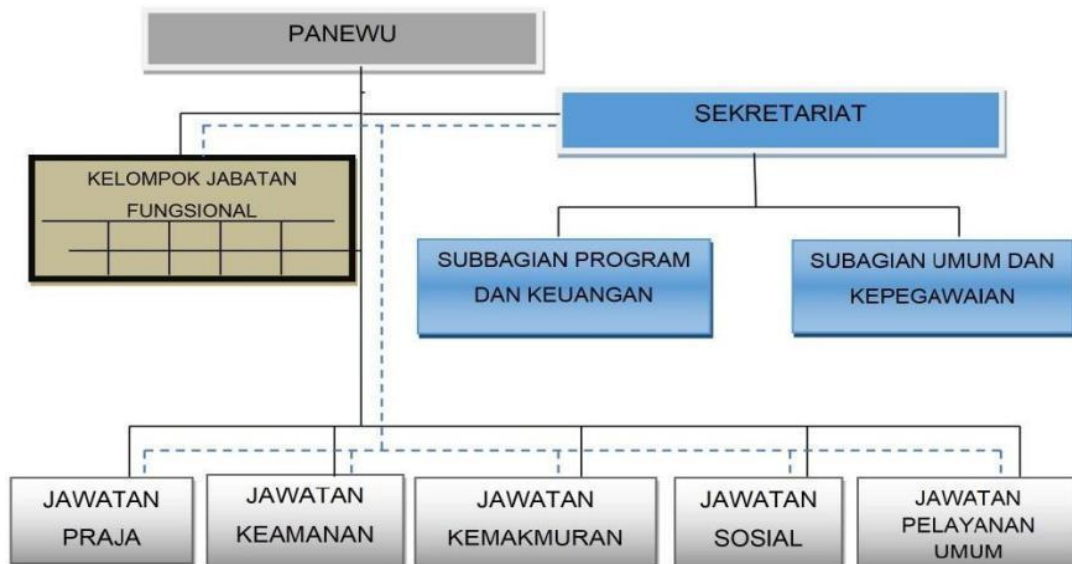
PANEWU

SEKRETARIAT

KELOMPOK JABATAN FUNGSIONAL

SUBBAGIAN PROGRAM DAN KEUANGAN

SUBAGIAN UMUM DAN KEPEGAWAIAN

JAWATAN PRAJA

JAWATAN KEAMANAN

JAWATAN KEMAKMURAN

JAWATAN SOSIAL

JAWATAN PELAYANAN UMUM